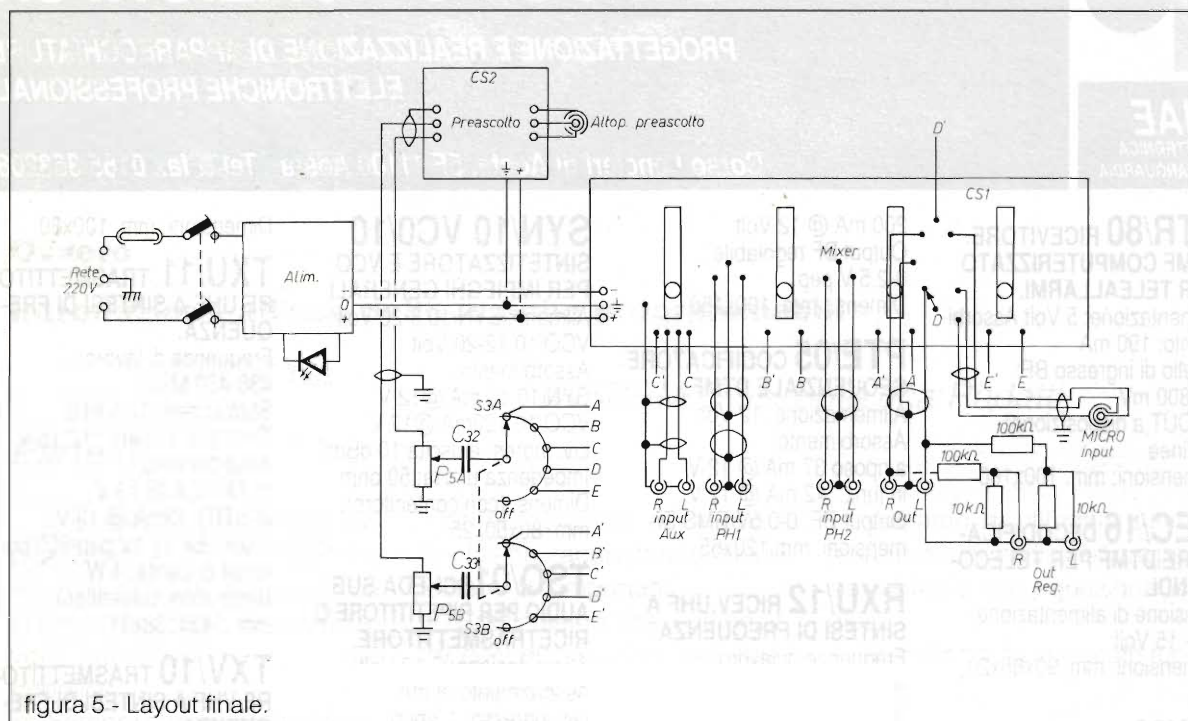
CS2

Preascolto

Altop. preascolto

Rete 220V

Alim.

0

+

CS1

D'

D

Mixer

C

C

B'

B

A'

A

E'

E

100kΩ

100kΩ

10kΩ

10kΩ

MICRO input

S3A

A

B

C

D

E

off

$C_{32}$

$P_{5A}$

S3B

A'

B'

C'

D'

E'

off

$C_{33}$

$P_{5B}$

R L Input Aux

R L Input PH1

R L Input PH2

R L Out

Out Reg.

figura 5 - Layout finale.